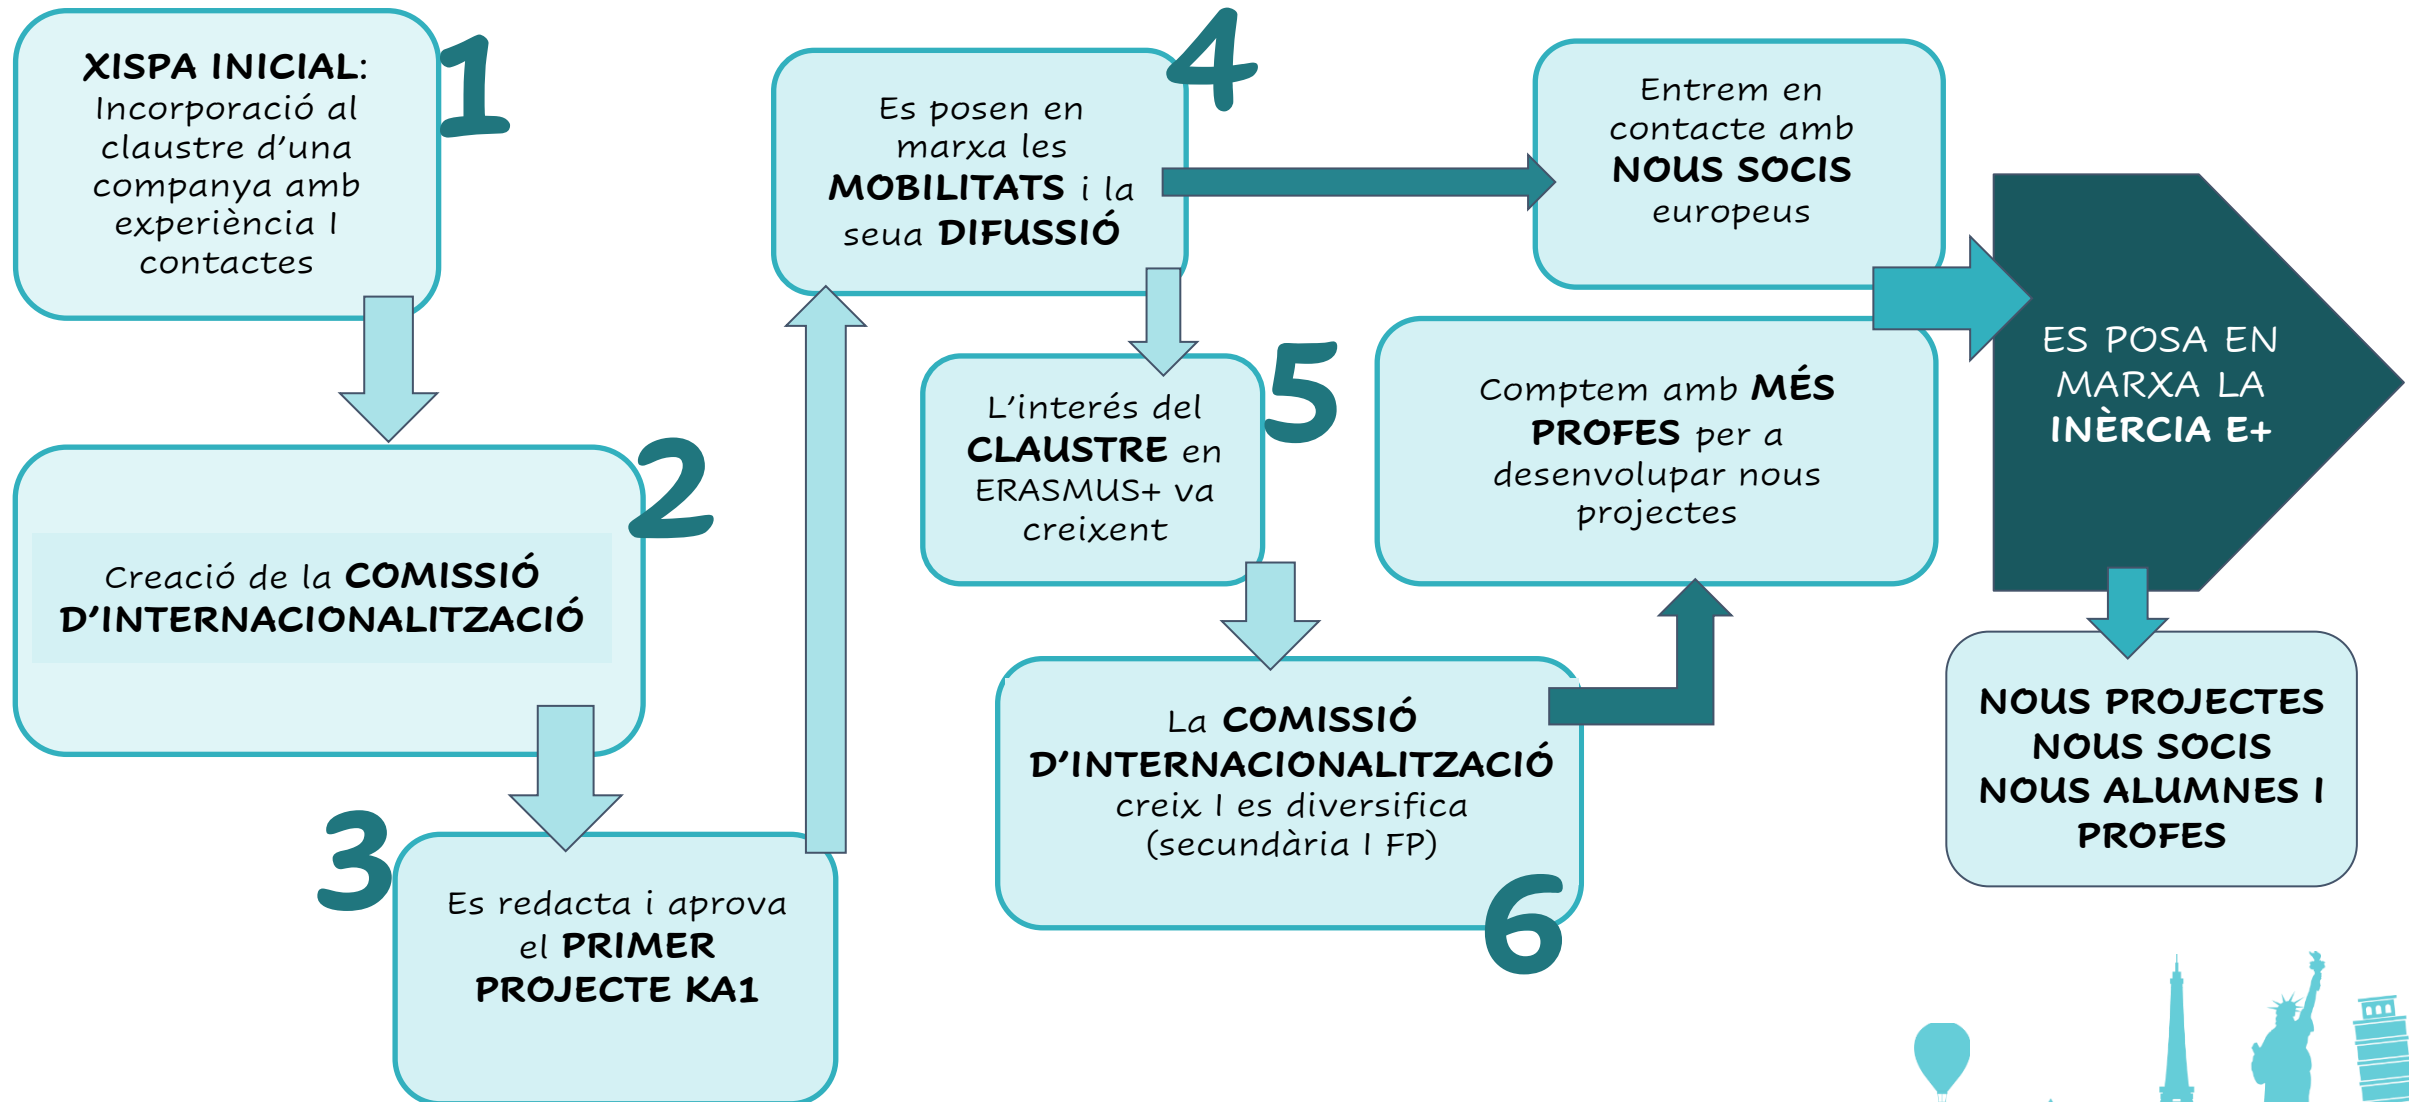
1

XISPA INICIAL: Incorporació al claustre d'una companya amb experiència I contactes

2

Creació de la COMISSIÓ D'INTERNACIONALITZACIÓ

3

Es redacta i aprova el PRIMER PROJECTE KA1

4

Es posen en marxa les MOBILITATS i la seua DIFUSSIÓ

5

L'interés del CLAUSTRE en ERASMUS+ va creixent

6

La COMISSIÓ D'INTERNACIONALITZACIÓ creix I es diversifica (secundària I FP)

Entrem en contacte amb NOUS SOCIS europeus

Comptem amb MÉS PROFES per a desenvolupar nous projectes

ES POSA EN MARXA LA INÈRCIA E+

NOUS PROJECTES NOUS SOCIS NOUS ALUMNES I PROFES